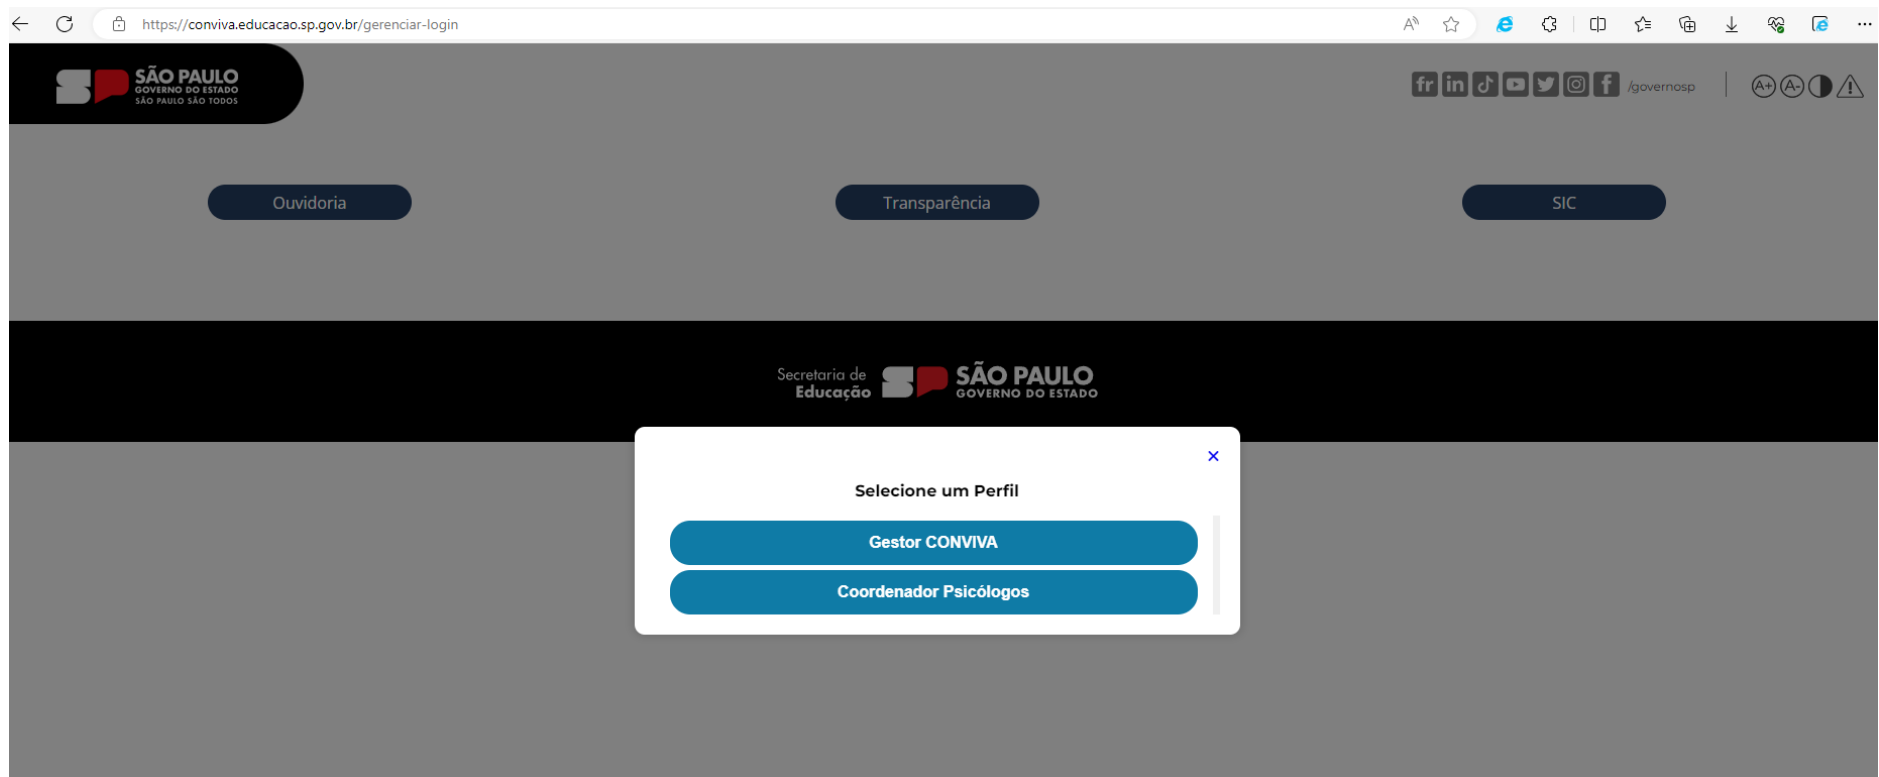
https://conviva.educacao.sp.gov.br/gerenciar-login

SÃO PAULO
GOVERNO DO ESTADO
SÃO PAULO SÃO TODOS

/governosp

A+ A-

Ouvidoria

Transparência

SIC

Secretaria de Educação

SÃO PAULO
GOVERNO DO ESTADO

×

Selecione um Perfil

Gestor CONVIVA

Coordenador Psicólogos